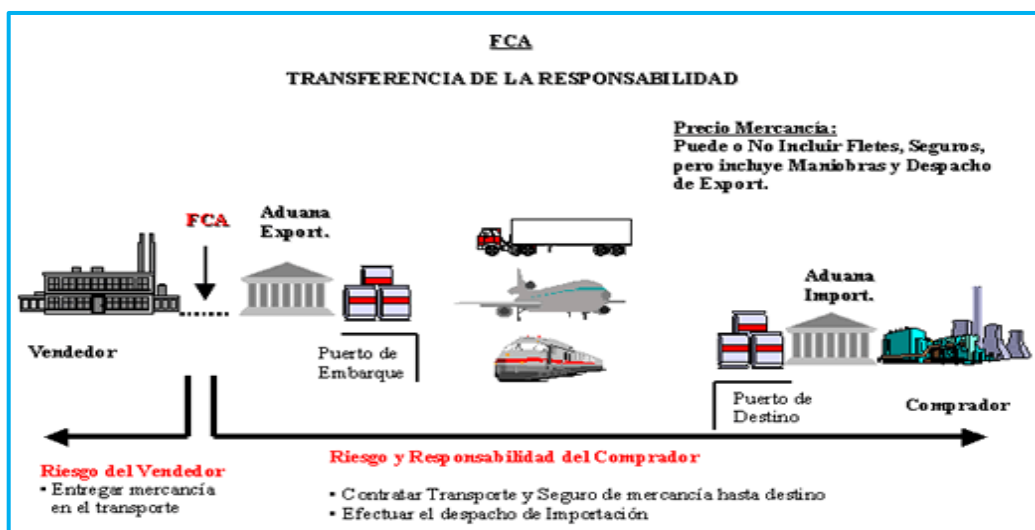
FCA

TRANSFERENCIA DE LA RESPONSABILIDAD

Precio Mercancía:
Puede o No Incluir Fletes, Seguros, pero incluye Maniobras y Despacho de Export.

FCA

Aduana Export.

Vendedor

Puerto de Embarque

Aduana Import.

Puerto de Destino

Comprador

Riesgo del Vendedor
• Entregar mercancía en el transporte

Riesgo y Responsabilidad del Comprador
• Contratar Transporte y Seguro de mercancía hasta destino
• Efectuar el despacho de Importación